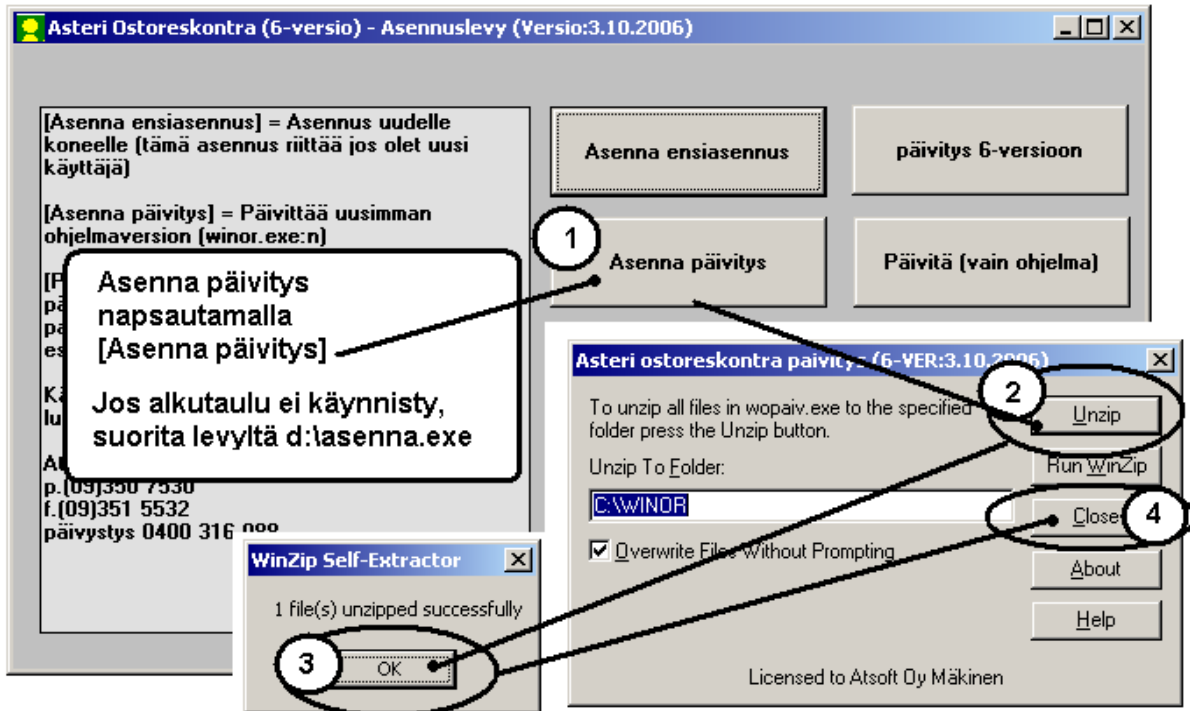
Asteri Ostoreskontra (6-versio) - Asennuslevy (Versio:3.10.2006)

[Asenna ensiasennus] = Asennus uudelle koneelle (tämä asennus riittää jos olet uusi käyttäjä)

[Asenna päivitys] = Päivittää uusimman ohjelmaversion (winor.exe:n)

[P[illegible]
pä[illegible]
pä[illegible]
es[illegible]

Kä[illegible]
lu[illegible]

A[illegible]
p.(09)350 7530
f.(09)351 5532
päivystys 0400 316 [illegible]

Asenna ensiasennus

päivitys 6-versioon

Asenna päivitys

Päivitä (vain ohjelma)

1

Asenna päivitys napsautamalla [Asenna päivitys]

Jos alkutaulu ei käynnisty, suorita levyltä d:\asenna.exe

Asteri ostoreskontra päivitys (6-VER:3.10.2006)

2

To unzip all files in wopaiv.exe to the specified folder press the Unzip button.

Unzip

Unzip To Folder:

Run WinZip

C:\WINOR

Close

4

Overwrite Files Without Prompting

About

Help

Licensed to Atsoft Oy Mäkinen

WinZip Self-Extractor

1 file(s) unzipped successfully

3

OK